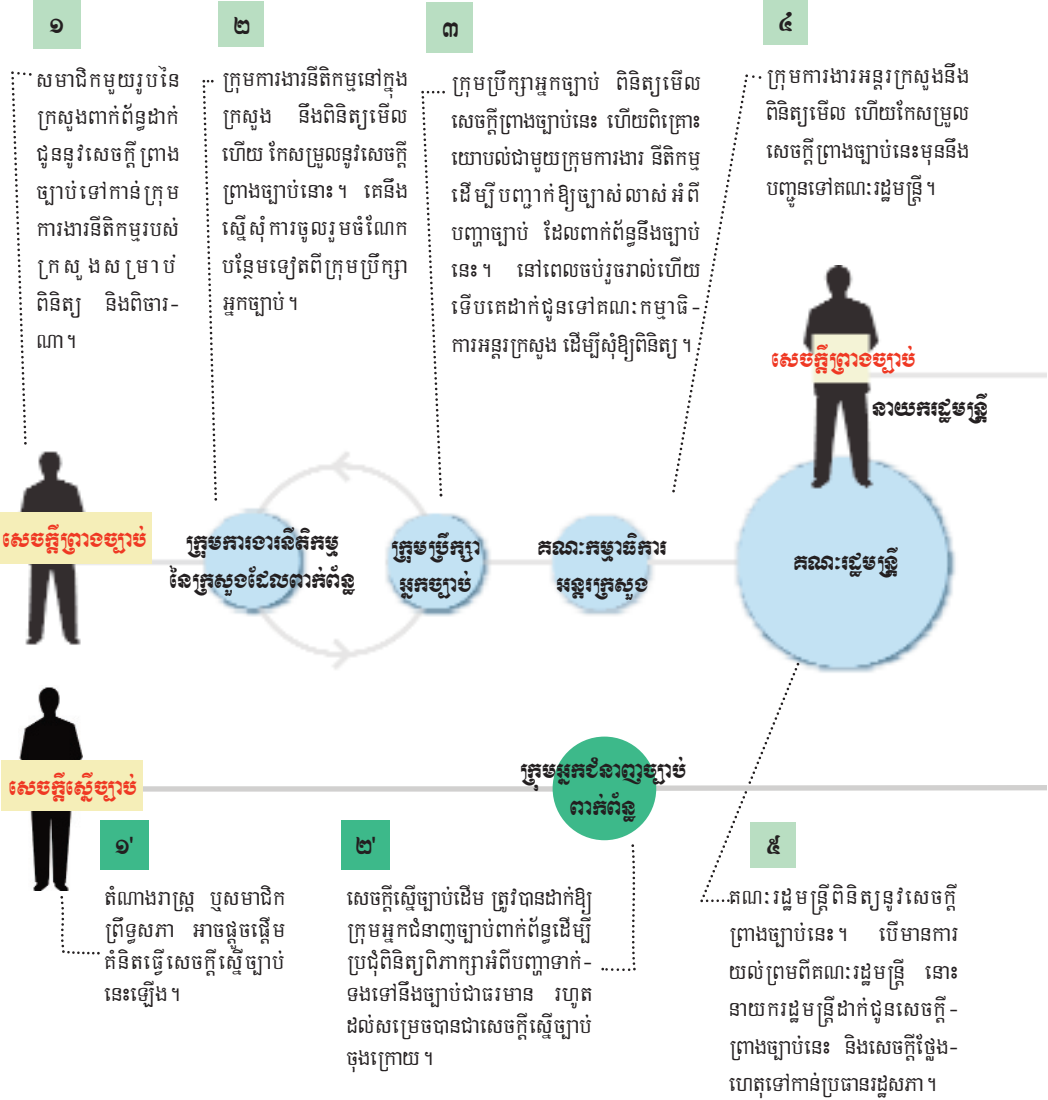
១

សមាជិកមួយរូបនៃក្រសួងពាក់ព័ន្ធដាក់ជូននូវសេចក្តីព្រាងច្បាប់ទៅកាន់ក្រុមការងារនីតិកម្មរបស់ក្រសួងសម្រាប់ពិនិត្យ និងពិចារណា។

២

ក្រុមការងារនីតិកម្មនៅក្នុងក្រសួង នឹងពិនិត្យមើល ហើយ កែសម្រួលនូវសេចក្តីព្រាងច្បាប់នោះ។ គេនឹងស្នើសុំការចូលរួមចំណែកបន្ថែមទៀតពីក្រុមប្រឹក្សាអ្នកច្បាប់។

៣

ក្រុមប្រឹក្សាអ្នកច្បាប់ ពិនិត្យមើលសេចក្តីព្រាងច្បាប់នេះ ហើយពិគ្រោះយោបល់ជាមួយក្រុមការងារ នីតិកម្ម ដើម្បីបញ្ជាក់ឱ្យច្បាស់លាស់អំពីបញ្ហាច្បាប់ ដែលពាក់ព័ន្ធនឹងច្បាប់នេះ។ នៅពេលចប់រួចរាល់ហើយ ទើបគេដាក់ជូនទៅគណៈកម្មាធិការអន្តរក្រសួង ដើម្បីសុំឱ្យពិនិត្យ។

៤

ក្រុមការងារអន្តរក្រសួងនឹងពិនិត្យមើល ហើយកែសម្រួលសេចក្តីព្រាងច្បាប់នេះមុននឹងបញ្ជូនទៅគណៈរដ្ឋមន្ត្រី។

សេចក្តីព្រាងច្បាប់

នាយករដ្ឋមន្ត្រី

សេចក្តីព្រាងច្បាប់

ក្រុមការងារនីតិកម្មនៃក្រសួងដែលពាក់ព័ន្ធ

ក្រុមប្រឹក្សាអ្នកច្បាប់

គណៈកម្មាធិការអន្តរក្រសួង

គណៈរដ្ឋមន្ត្រី

សេចក្តីស្នើច្បាប់

ក្រុមអ្នកជំនាញច្បាប់ពាក់ព័ន្ធ

១'

តំណាងរាស្ត្រ ឬសមាជិកព្រឹទ្ធសភា អាចផ្តួចផ្តើមគំនិតធ្វើសេចក្តីស្នើច្បាប់នេះឡើង។

២'

សេចក្តីស្នើច្បាប់ដើម ត្រូវបានដាក់ឱ្យក្រុមអ្នកជំនាញច្បាប់ពាក់ព័ន្ធដើម្បីប្រជុំពិនិត្យពិភាក្សាអំពីបញ្ហាទាក់ទងទៅនឹងច្បាប់ជាធរមាន រហូតដល់សម្រេចបានជាសេចក្តីស្នើច្បាប់ចុងក្រោយ។

៥

គណៈរដ្ឋមន្ត្រីពិនិត្យនូវសេចក្តីព្រាងច្បាប់នេះ។ បើមានការយល់ព្រមពីគណៈរដ្ឋមន្ត្រី នោះនាយករដ្ឋមន្ត្រីដាក់ជូនសេចក្តីព្រាងច្បាប់នេះ និងសេចក្តីថ្លែងហេតុទៅកាន់ប្រធានរដ្ឋសភា។